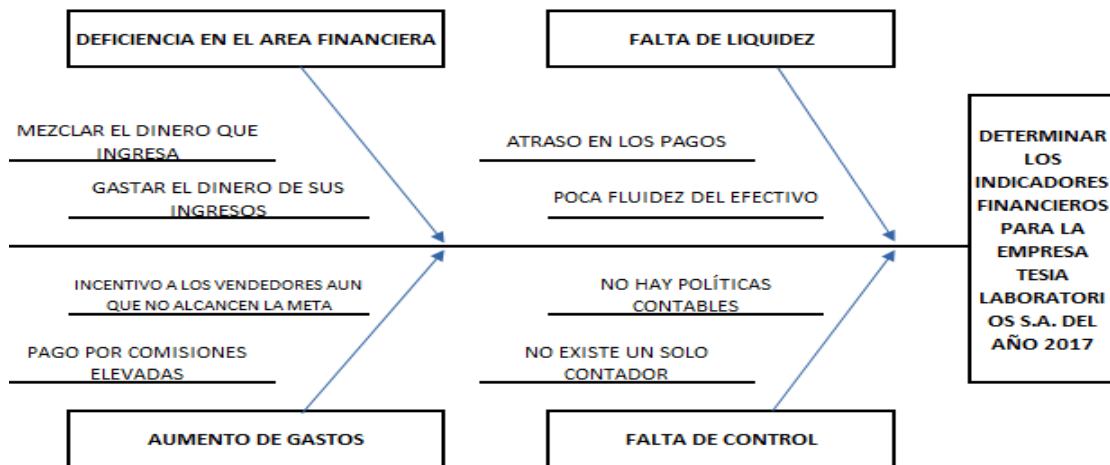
DEFICIENCIA EN EL AREA FINANCIERA

FALTA DE LIQUIDEZ

MEZCLAR EL DINERO QUE INGRESA

GASTAR EL DINERO DE SUS INGRESOS

ATRASO EN LOS PAGOS

POCA FLUIDEZ DEL EFECTIVO

DETERMINAR LOS INDICADORES FINANCIEROS PARA LA EMPRESA TESIA LABORATORIOS S.A. DEL AÑO 2017

INCENTIVO A LOS VENDEDORES AUN QUE NO ALCANCEN LA META

PAGO POR COMISIONES ELEVADAS

NO HAY POLÍTICAS CONTABLES

NO EXISTE UN SOLO CONTADOR

AUMENTO DE GASTOS

FALTA DE CONTROL